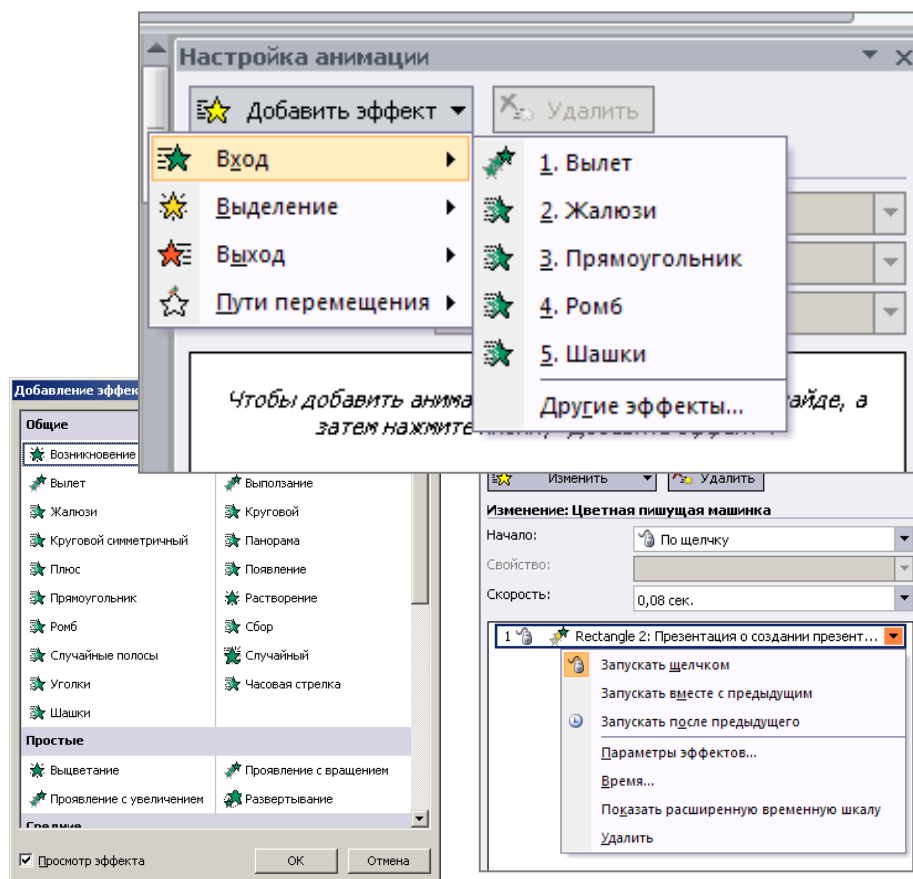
Настройка анимации

Добавить эффект ▾

Удалить

Вход

Выделение

Выход

Пути перемещения

1. Вылет

2. Жалюзи

3. Прямоугольник

4. Ромб

5. Шашки

Другие эффекты...

Чтобы добавить анима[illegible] слайде, а затем нажмите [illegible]

Добавление эффек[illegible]

Общие

Возникновение

Вылет

Выползание

Жалюзи

Круговой

Круговой симметричный

Панорама

Плюс

Появление

Прямоугольник

Растворение

Ромб

Сбор

Случайные полосы

Случайный

Уголки

Часовая стрелка

Шашки

Простые

Выцветание

Проявление с вращением

Проявление с увеличением

Развертывание

Средние

Просмотр эффекта

ОК

Отмена

Изменить

Удалить

Изменение: Цветная пишущая машинка

Начало:

По щелчку

Свойство:

Скорость:

0,08 сек.

1 Rectangle 2: Презентация о создании презент...

Запускать щелчком

Запускать вместе с предыдущим

Запускать после предыдущего

Параметры эффектов...

Время...

Показать расширенную временную шкалу

Удалить